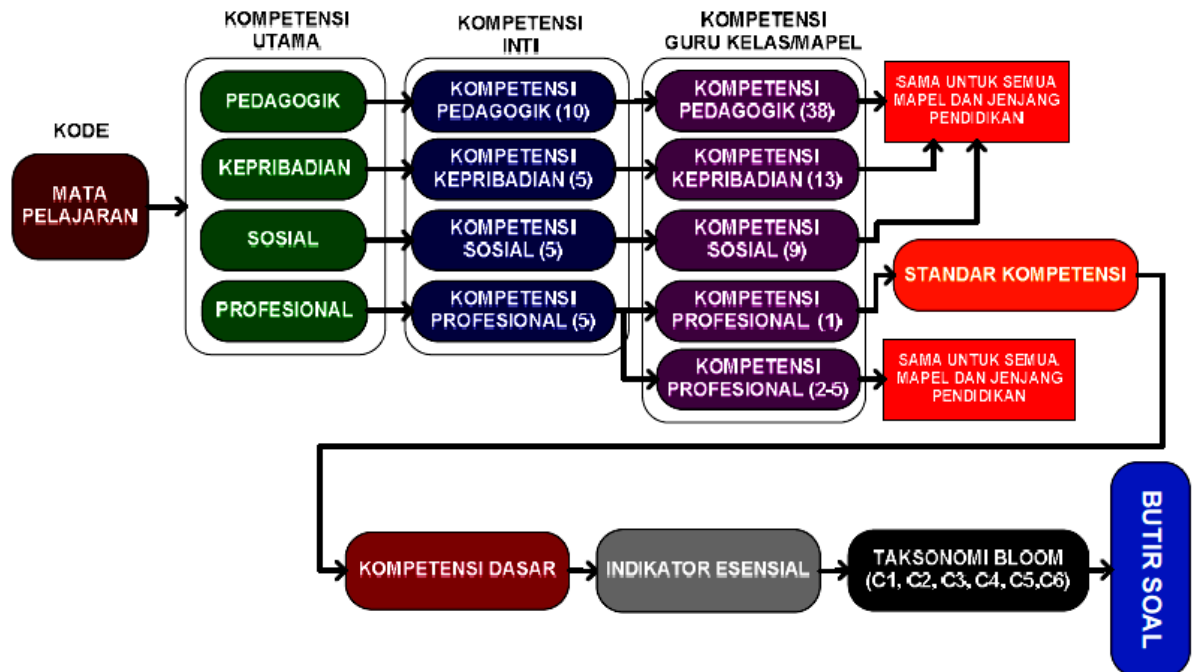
KOMPETENSI UTAMA

KOMPETENSI INTI

KOMPETENSI GURU KELAS/MAPEL

KODE

MATA PELAJARAN

PEDAGOGIK

KEPRIBADIAN

SOSIAL

PROFESIONAL

KOMPETENSI PEDAGOGIK (10)

KOMPETENSI KEPRIBADIAN (5)

KOMPETENSI SOSIAL (5)

KOMPETENSI PROFESIONAL (5)

KOMPETENSI PEDAGOGIK (38)

KOMPETENSI KEPRIBADIAN (13)

KOMPETENSI SOSIAL (9)

KOMPETENSI PROFESIONAL (1)

KOMPETENSI PROFESIONAL (2-5)

SAMA UNTUK SEMUA MAPEL DAN JENJANG PENDIDIKAN

STANDAR KOMPETENSI

SAMA UNTUK SEMUA MAPEL DAN JENJANG PENDIDIKAN

KOMPETENSI DASAR

INDIKATOR ESENSIAL

TAKSONOMI BLOOM (C1, C2, C3, C4, C5,C6)

BUTIR SOAL